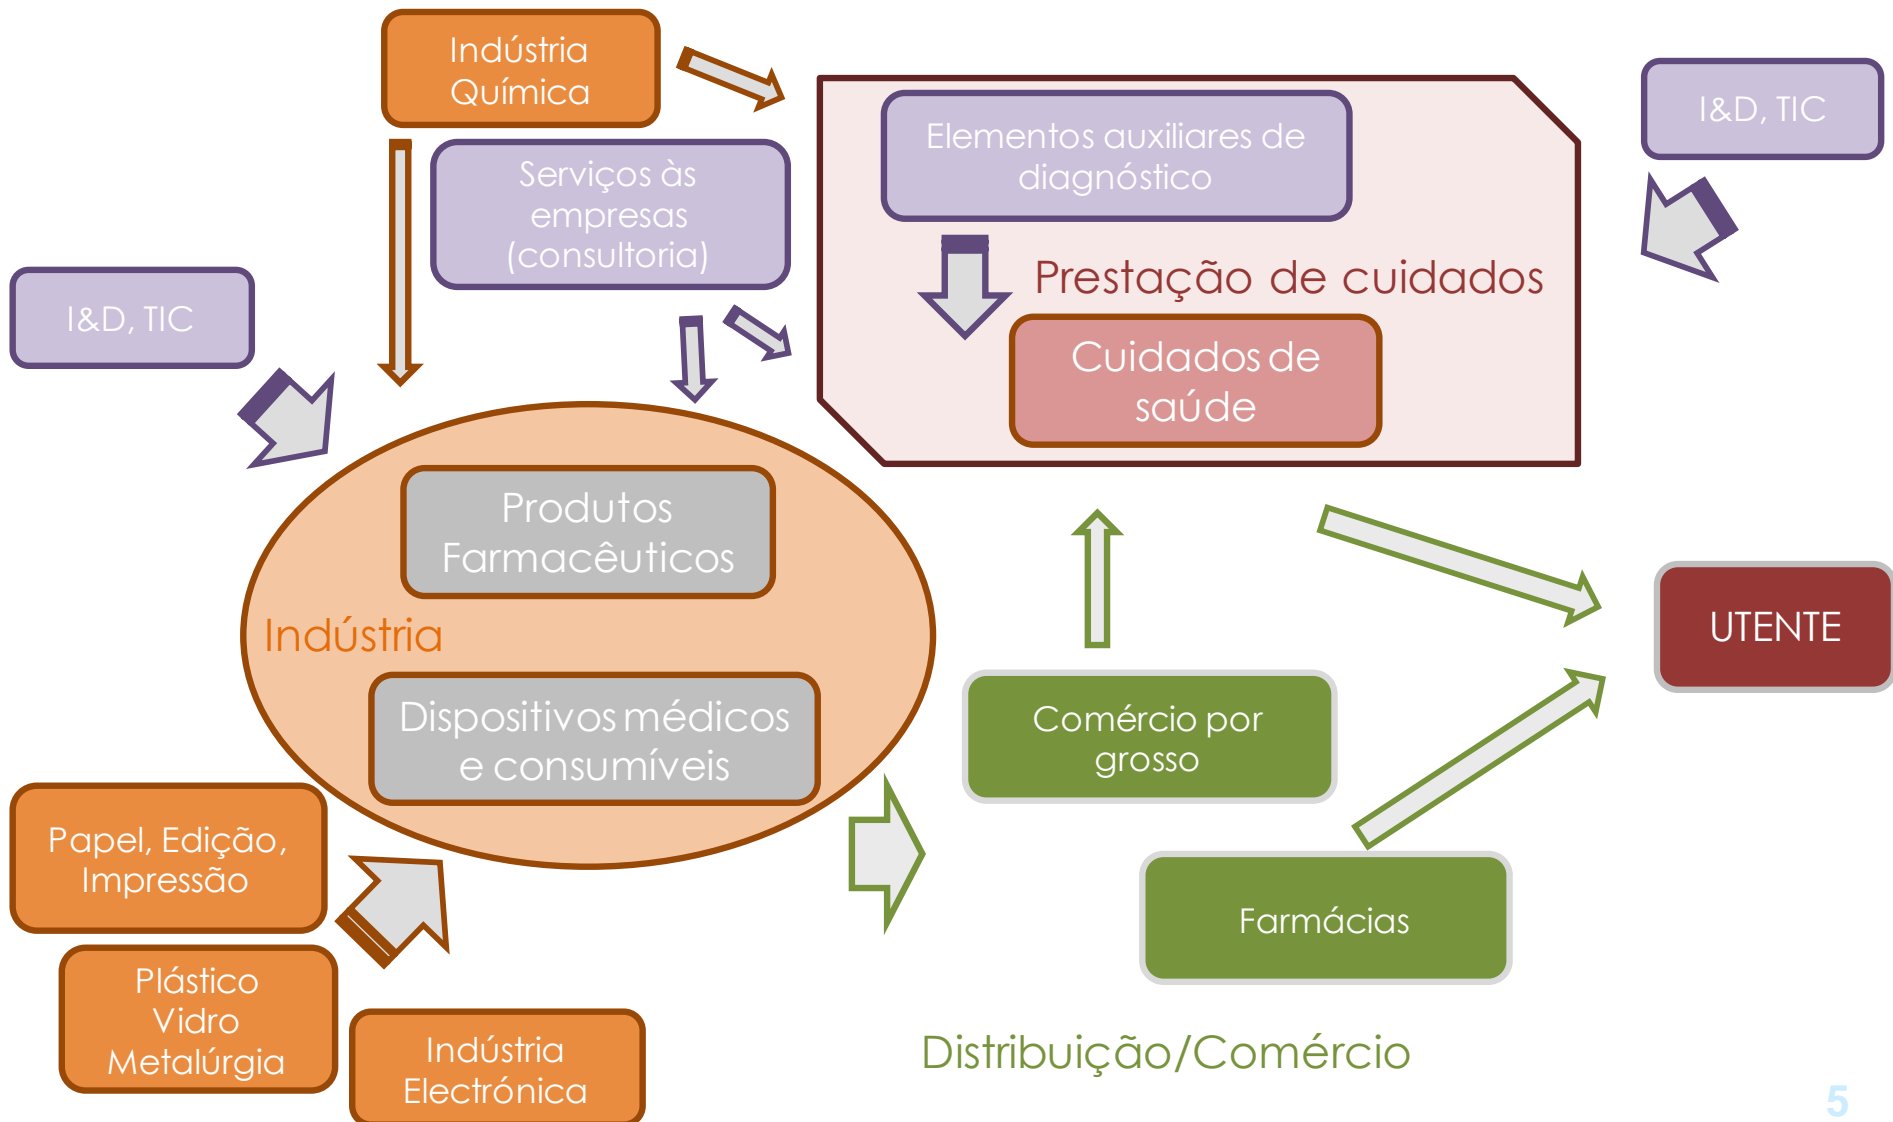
Indústria Química

Serviços às empresas (consultoria)

Elementos auxiliares de diagnóstico

I&D, TIC

Prestação de cuidados

Cuidados de saúde

I&D, TIC

Produtos Farmacêuticos

Indústria

Dispositivos médicos e consumíveis

UTENTE

Comércio por grosso

Papel, Edição, Impressão

Farmácias

Plástico
Vidro
Metalúrgia

Indústria Electrónica

Distribuição/Comércio

5